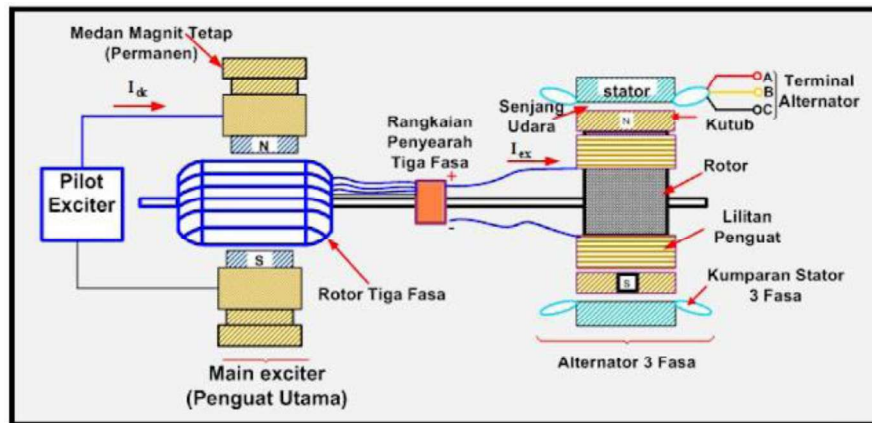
Medan Magnit Tetap (Permanen)

$I_{dc}$

N

Pilot Exciter

S

Rotor Tiga Fasa

Main exciter (Penguat Utama)

Rangkaian Penyearah Tiga Fasa

$I_{ex}$

+

-

stator

Senjang Udara

N

Kutub

A

B

C

Terminal Alternator

Rotor

Lilitan Penguat

S

Kumparan Stator 3 Fasa

Alternator 3 Fasa